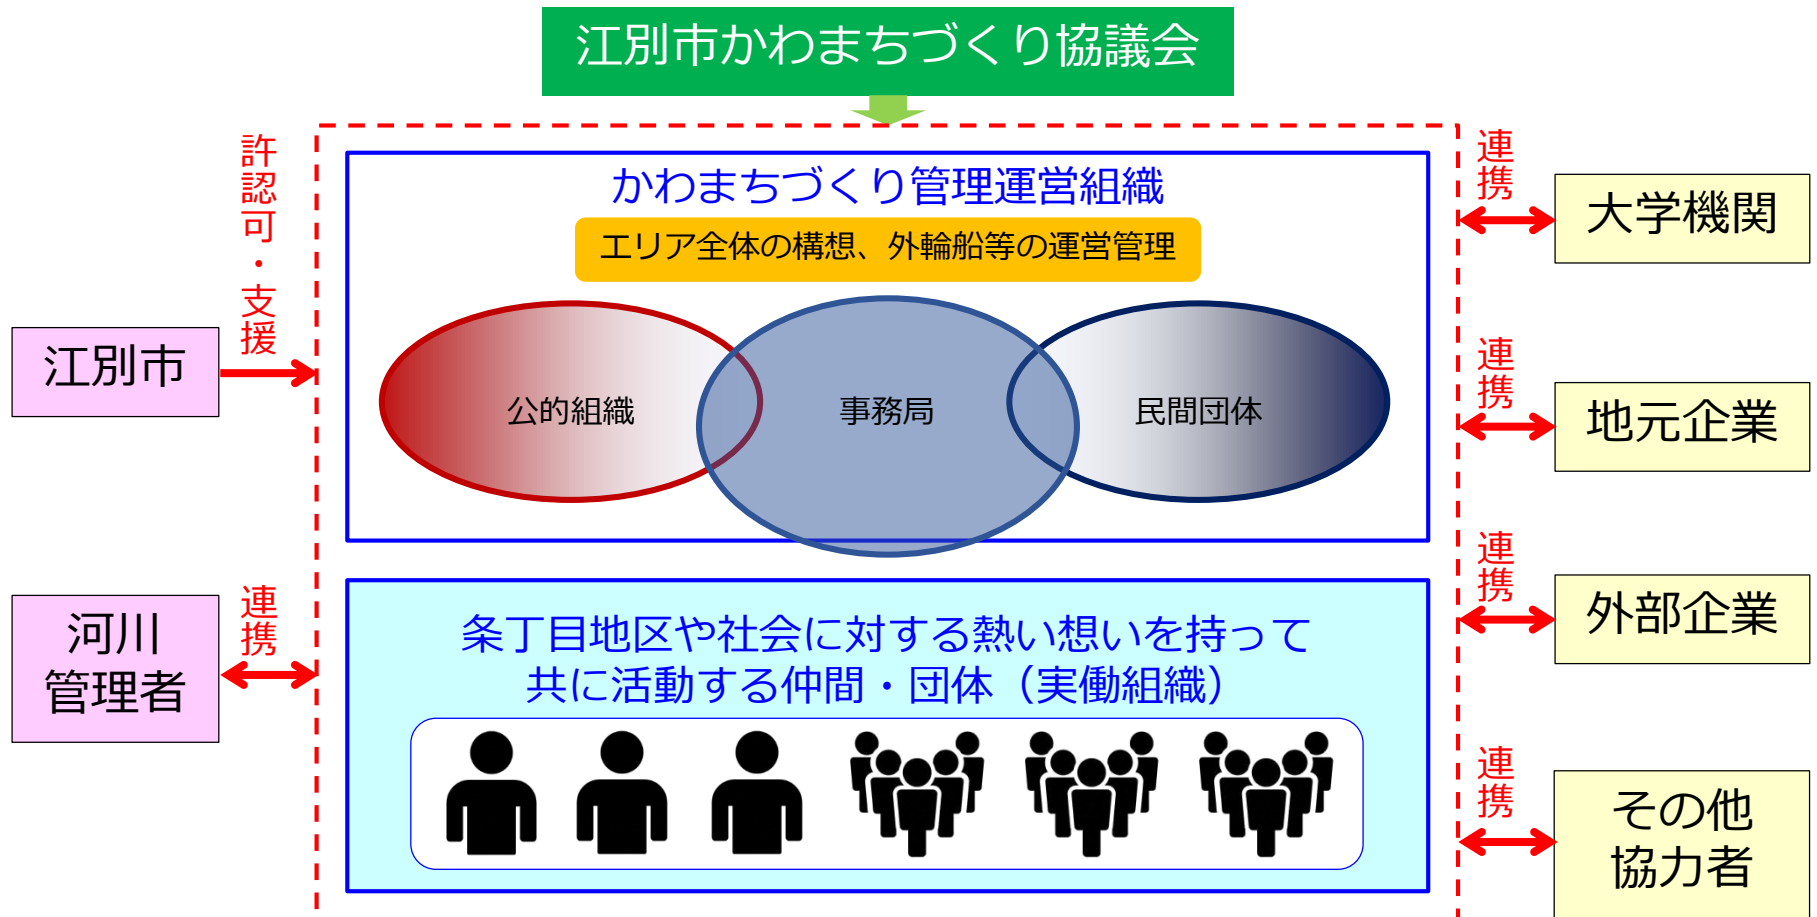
江別市かわまちづくり協議会

許認可・支援

江別市

河川管理者

連携

かわまちづくり管理運営組織

エリア全体の構想、外輪船等の運営管理

公的組織

事務局

民間団体

条丁目地区や社会に対する熱い想いを持って共に活動する仲間・団体（実働組織）

連携

大学機関

連携

地元企業

連携

外部企業

連携

その他協力者